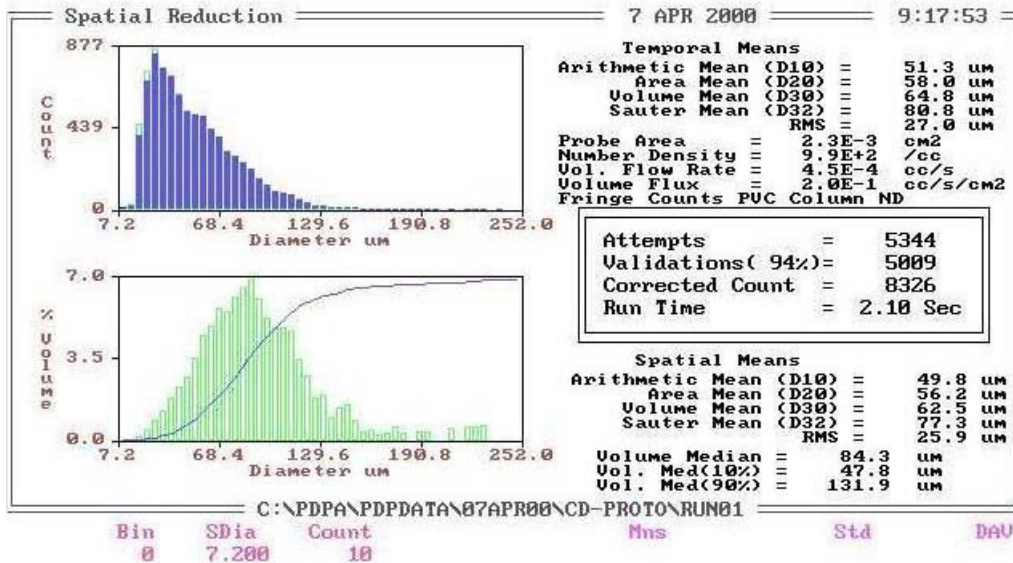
Spatial Reduction 7 APR 2000 9:17:53

877
Count
439
0
7.2 68.4 129.6 190.8 252.0
Diameter um

Temporal Means
Arithmetic Mean (D10) = 51.3 um
Area Mean (D20) = 58.0 um
Volume Mean (D30) = 64.8 um
Sauter Mean (D32) = 80.8 um
RMS = 27.0 um
Probe Area = 2.3E-3 cm2
Number Density = 9.9E+2 /cc
Vol. Flow Rate = 4.5E-4 cc/s
Volume Flux = 2.0E-1 cc/s/cm2
Fringe Counts PVC Column ND

| | | |
|---|---|---|
| Attempts | = | 5344 |
| Validations( 94%)= | | 5009 |
| Corrected Count | = | 8326 |
| Run Time | = | 2.10 Sec |

7.0
% Volume
3.5
0.0
7.2 68.4 129.6 190.8 252.0
Diameter um

Spatial Means
Arithmetic Mean (D10) = 49.8 um
Area Mean (D20) = 56.2 um
Volume Mean (D30) = 62.5 um
Sauter Mean (D32) = 77.3 um
RMS = 25.9 um
Volume Median = 84.3 um
Vol. Med(10%) = 47.8 um
Vol. Med(90%) = 131.9 um

C:\PDPA\PDPDATA\07APR00\CD-PROTO\RUN01

Bin SDia Count Mns Std DAV
0 7.200 10